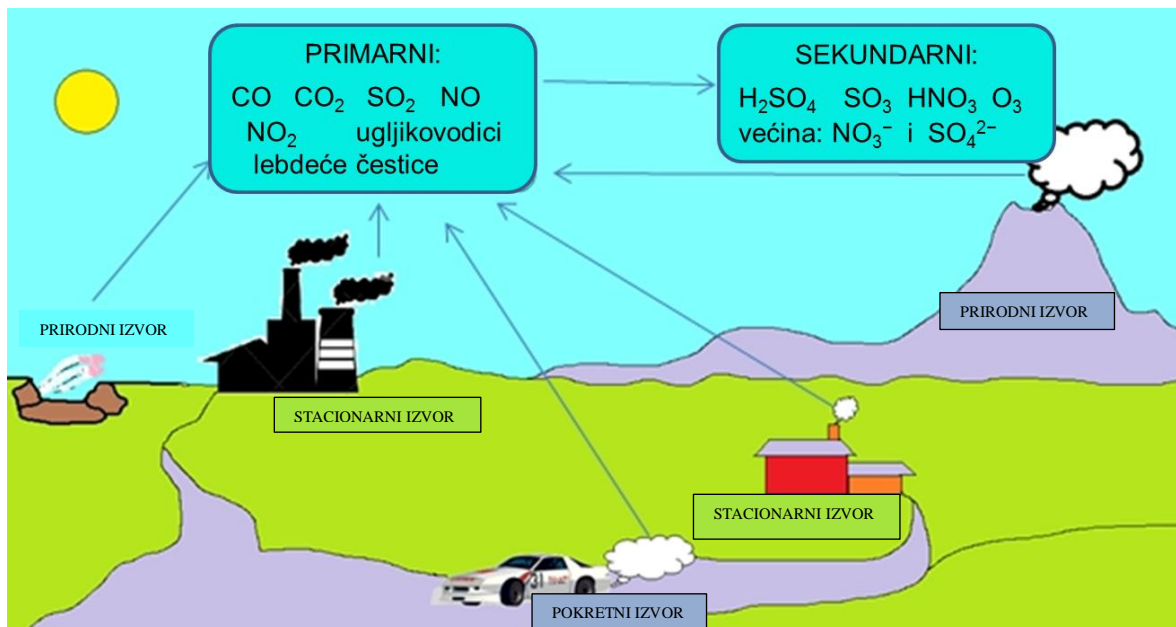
PRIMARNI:
CO $CO_2$ $SO_2$ NO
$NO_2$ ugljikovodici
lebdeće čestice

SEKUNDARNI:
$H_2SO_4$ $SO_3$ $HNO_3$ $O_3$
većina: $NO_3^-$ i $SO_4^{2-}$

PRIRODNI IZVOR

PRIRODNI IZVOR

STACIONARNI IZVOR

STACIONARNI IZVOR

31

POKRETNI IZVOR